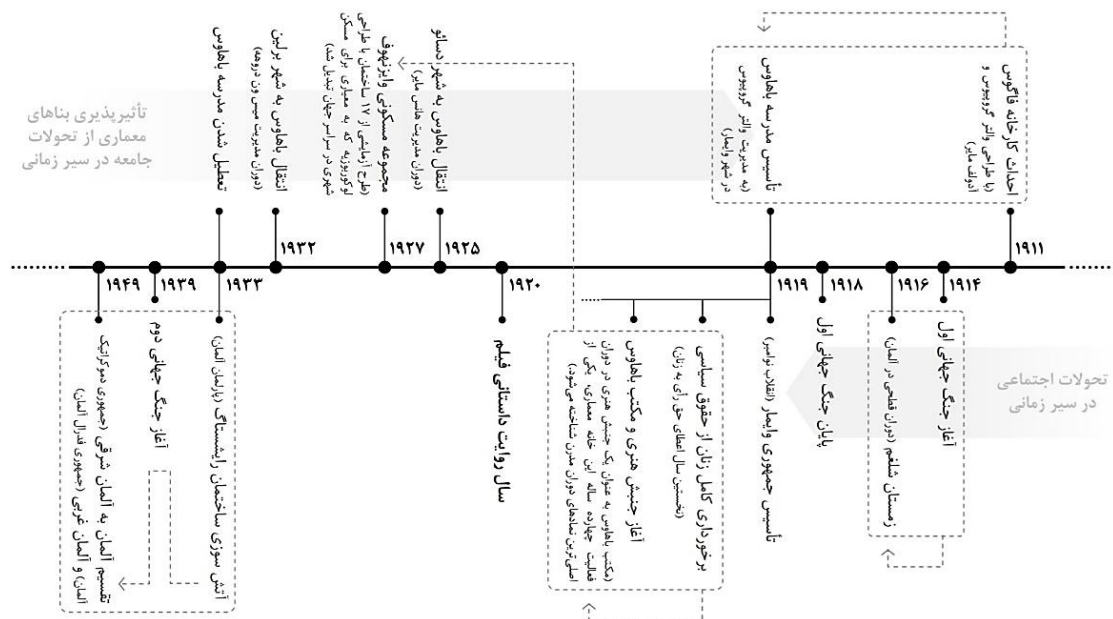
تأثیرپذیری بناهای معماری از تحولات جامعه در سیر زمانی

تعطیل شدن مدرسه باهاوس

انتقال باهاوس به شهر برلین
(دوران مدیریت میس در دوره)

مجموعه مسکونی وایزنهوف
(طرح آزمایشی از ۱۷ ساختمان با طراحی لوکوربوزیه که به معماری برای مسکن شهری در سراسر جهان تبدیل شد)

انتقال باهاوس به شهر دساو
(دوران مدیریت هانس مایر)

تأسیس مدرسه باهاوس
(به مدیریت والتر گروپیوس در شهر وایمار)

احداث کارخانه فاگوس
(با طراحی والتر گروپیوس و آدولف مایر)

۱۹۴۹ ۱۹۳۹ ۱۹۳۳ ۱۹۳۲ ۱۹۲۷ ۱۹۲۵ ۱۹۲۰ ۱۹۱۹ ۱۹۱۸ ۱۹۱۶ ۱۹۱۴ ۱۹۱۱

تقسیم آلمان به آلمان شرقی (جمهوری دموکراتیک آلمان) و آلمان غربی (جمهوری فدرال آلمان)

آغاز جنگ جهانی دوم

آتش سوزی ساختمان رایشستاگ (پارلمان آلمان)

سال روایت داستانی فیلم

برخورداری کامل زنان از حقوق سیاسی
(نخستین سال اعطای حق رأی به زنان)

آغاز جنبش هنری و مکتب باهاوس
(مکتب باهاوس به عنوان یک جنبش معماری در دوران فعالیت چهارده ساله این خانه معماری یکی از اصلی‌ترین نمادهای دوران مدرن شناخته می‌شود)

تأسیس جمهوری وایمار (انقلاب نوامبر)

پایان جنگ جهانی اول

زمستان شلغم (دوران قحطی در آلمان)

آغاز جنگ جهانی اول

تحولات اجتماعی در سیر زمانی